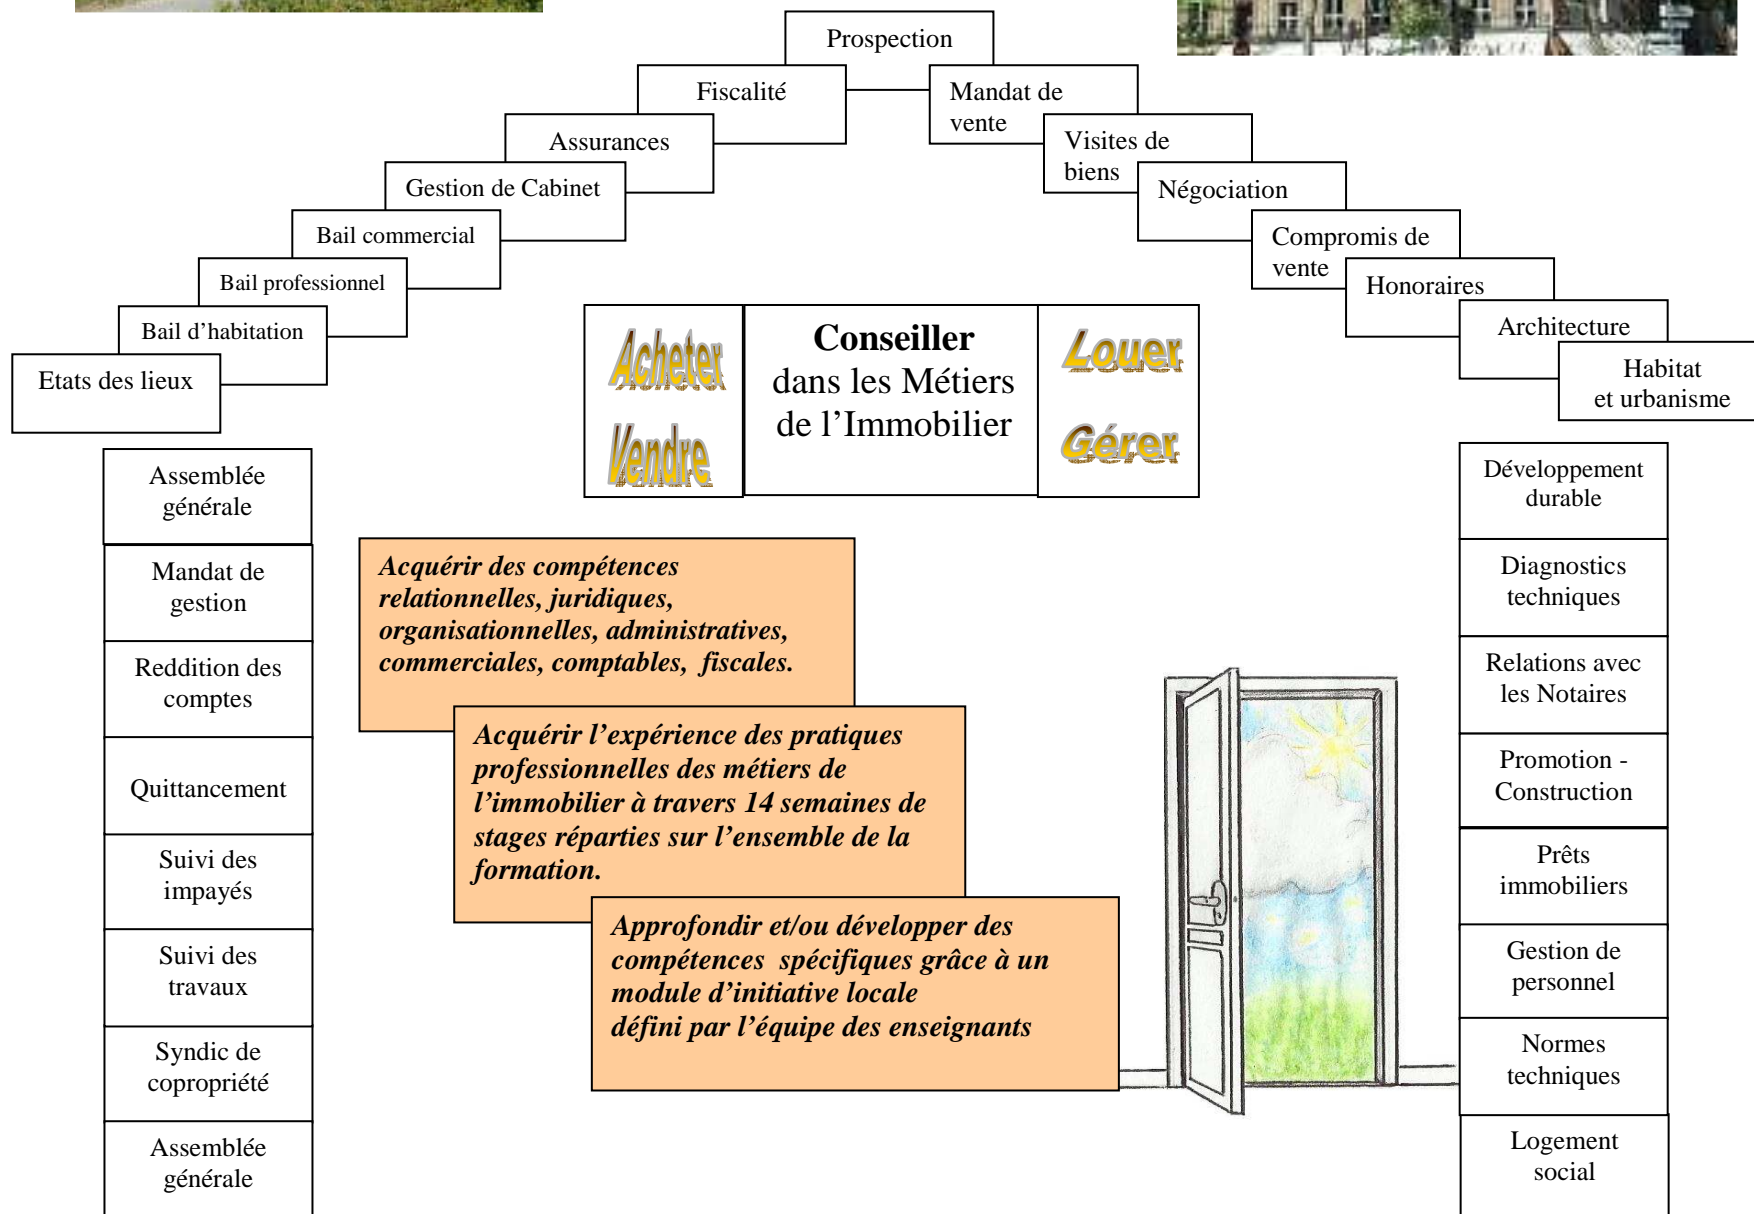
Prospection

Fiscalité

Mandat de vente

Assurances

Visites de biens

Gestion de Cabinet

Négociation

Bail commercial

Compromis de vente

Bail professionnel

Honoraires

Bail d'habitation

Architecture

Etats des lieux

Habitat et urbanisme

Acheter

Conseiller dans les Métiers de l'Immobilier

Louer

Vendre

Gérer

Assemblée générale

Mandat de gestion

Reddition des comptes

Quittancement

Suivi des impayés

Suivi des travaux

Syndic de copropriété

Assemblée générale

Développement durable

Diagnostics techniques

Relations avec les Notaires

Promotion - Construction

Prêts immobiliers

Gestion de personnel

Normes techniques

Logement social

Acquérir des compétences relationnelles, juridiques, organisationnelles, administratives, commerciales, comptables, fiscales.

Acquérir l'expérience des pratiques professionnelles des métiers de l'immobilier à travers 14 semaines de stages réparties sur l'ensemble de la formation.

Approfondir et/ou développer des compétences spécifiques grâce à un module d'initiative locale défini par l'équipe des enseignants